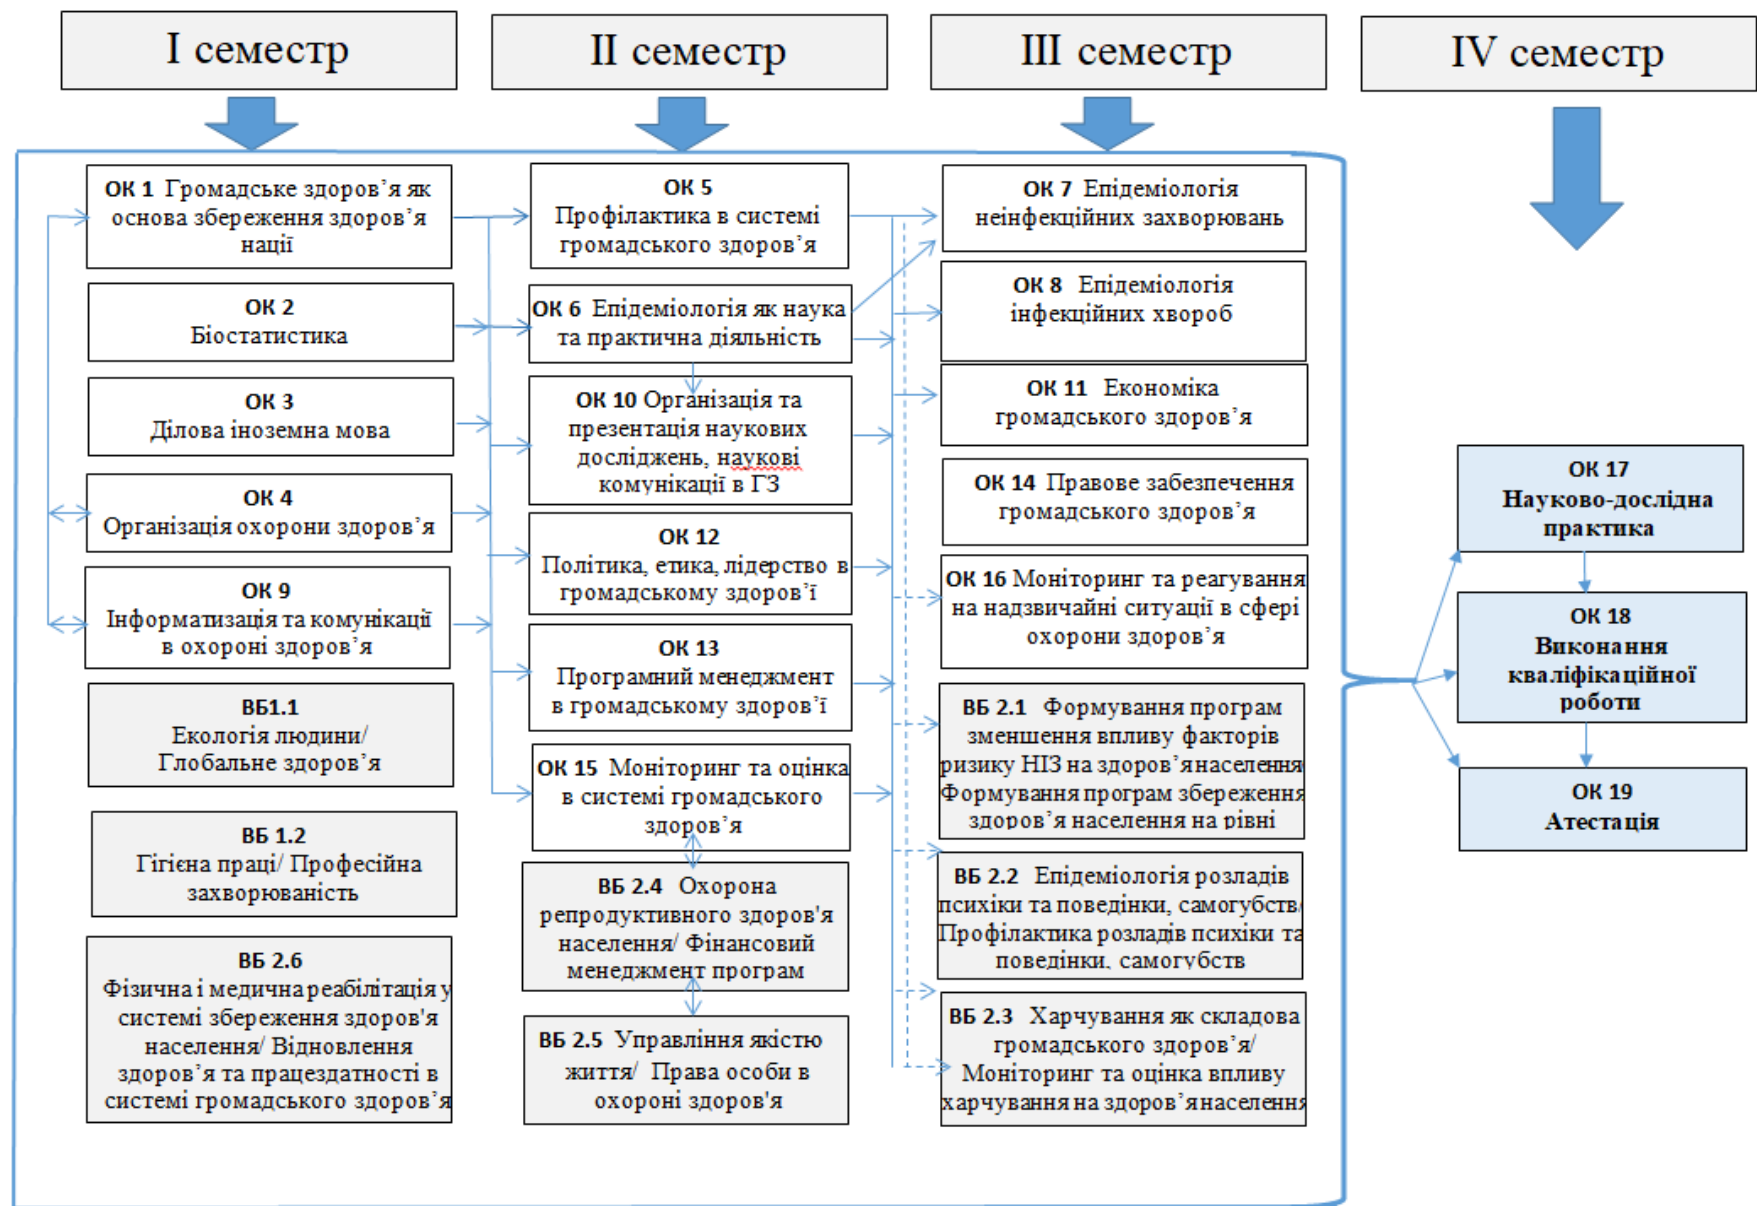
I семестр

II семестр

III семестр

IV семестр

ОК 1 Громадське здоров'я як основа збереження здоров'я нації

ОК 2 Біостатистика

ОК 3 Ділова іноземна мова

ОК 4 Організація охорони здоров'я

ОК 9 Інформатизація та комунікації в охороні здоров'я

ВБ1.1 Екологія людини/ Глобальне здоров'я

ВБ 1.2 Гігієна праці/ Професійна захворюваність

ВБ 2.6 Фізична і медична реабілітація у системі збереження здоров'я населення/ Відновлення здоров'я та працездатності в системі громадського здоров'я

ОК 5 Профілактика в системі громадського здоров'я

ОК 6 Епідеміологія як наука та практична діяльність

ОК 10 Організація та презентація наукових досліджень, наукові комунікації в ГЗ

ОК 12 Політика, етика, лідерство в громадському здоров'ї

ОК 13 Програмний менеджмент в громадському здоров'ї

ОК 15 Моніторинг та оцінка в системі громадського здоров'я

ВБ 2.4 Охорона репродуктивного здоров'я населення/ Фінансовий менеджмент програм

ВБ 2.5 Управління якістю життя/ Права особи в охороні здоров'я

ОК 7 Епідеміологія неінфекційних захворювань

ОК 8 Епідеміологія інфекційних хвороб

ОК 11 Економіка громадського здоров'я

ОК 14 Правове забезпечення громадського здоров'я

ОК 16 Моніторинг та реагування на надзвичайні ситуації в сфері охорони здоров'я

ВБ 2.1 Формування програм зменшення впливу факторів ризику НІЗ на здоров'я населення/ Формування програм збереження здоров'я населення на рівні

ВБ 2.2 Епідеміологія розладів психіки та поведінки, самогубств/ Профілактика розладів психіки та поведінки, самогубств

ВБ 2.3 Харчування як складова громадського здоров'я/ Моніторинг та оцінка впливу харчування на здоров'я населення

ОК 17 Науково-дослідна практика

ОК 18 Виконання кваліфікаційної роботи

ОК 19 Атестація